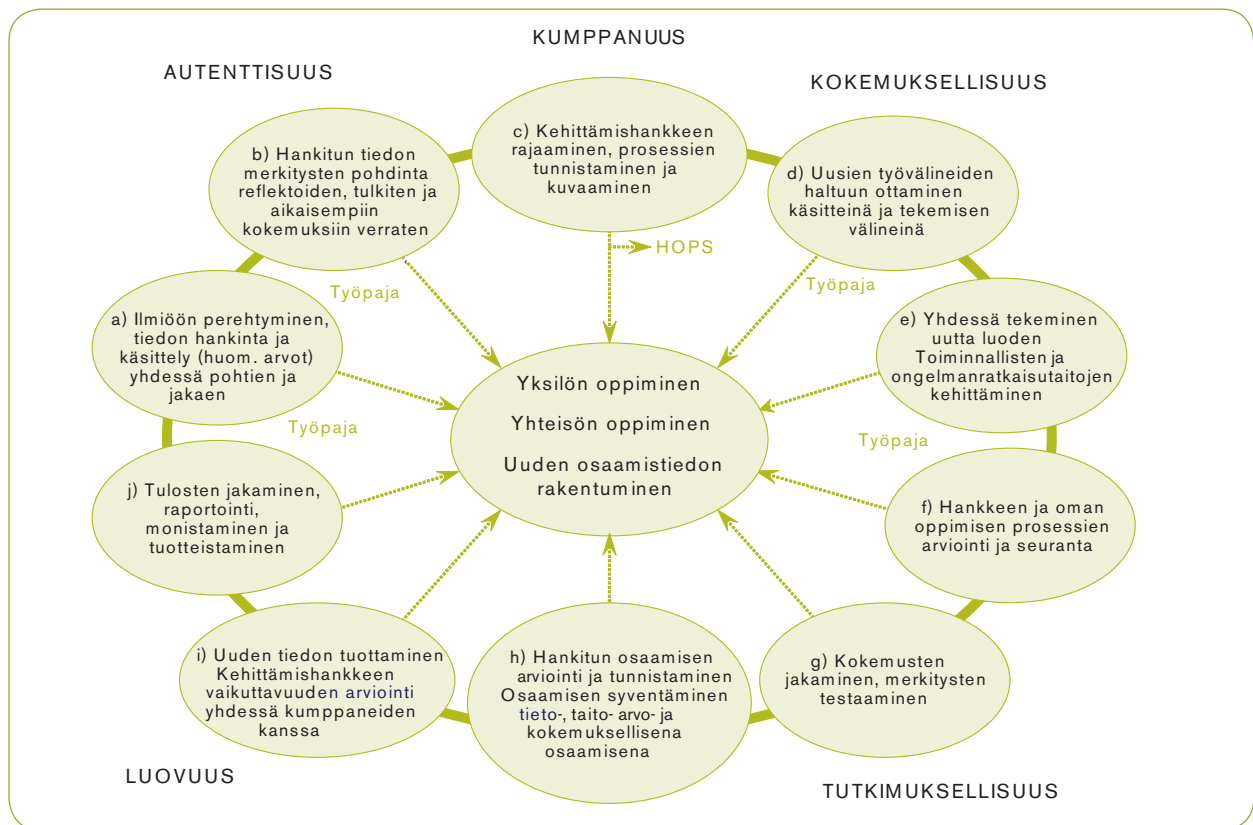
KUMPPANUUS

AUTENTTISUUS

KOKEMUKSELLISUUS

c) Kehittämishankkeen rajaaminen, prosessien tunnistaminen ja kuvaaminen

b) Hankitun tiedon merkitysten pohdinta reflektoiden, tulkiten ja aikaisempiin kokemuksiin verraten

d) Uusien työvälineiden haltuun ottaminen käsitteinä ja tekemisen välineinä

HOPS

Työpaja

Työpaja

a) Ilmiöön perehtyminen, tiedon hankinta ja käsittely (huom. arvot) yhdessä pohtien ja jakaen

e) Yhdessä tekeminen uutta luoden Toiminnallisten ja ongelmanratkaisutaitojen kehittäminen

Yksilön oppiminen

Yhteisön oppiminen

Uuden osaamistiedon rakentuminen

Työpaja

Työpaja

j) Tulosten jakaminen, raportointi, monistaminen ja tuotteistaminen

f) Hankkeen ja oman oppimisen prosessien arviointi ja seuranta

i) Uuden tiedon tuottaminen Kehittämishankkeen vaikuttavuuden arviointi yhdessä kumppaneiden kanssa

h) Hankitun osaamisen arviointi ja tunnistaminen Osaamisen syventäminen tieto-, taito- arvo- ja kokemuksellisena osaamisena

g) Kokemusten jakaminen, merkitysten testaaminen

LUOVUUS

TUTKIMUKSELLISUUS